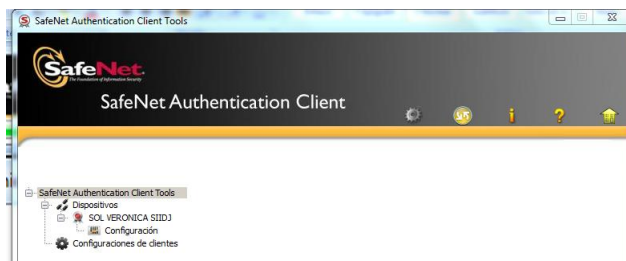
SafeNet Authentication Client Tools

SafeNet.
The Foundation of Information Security

SafeNet Authentication Client

SafeNet Authentication Client Tools
Dispositivos
SOL VERONICA SIIDJ
Configuración
Configuraciones de clientes